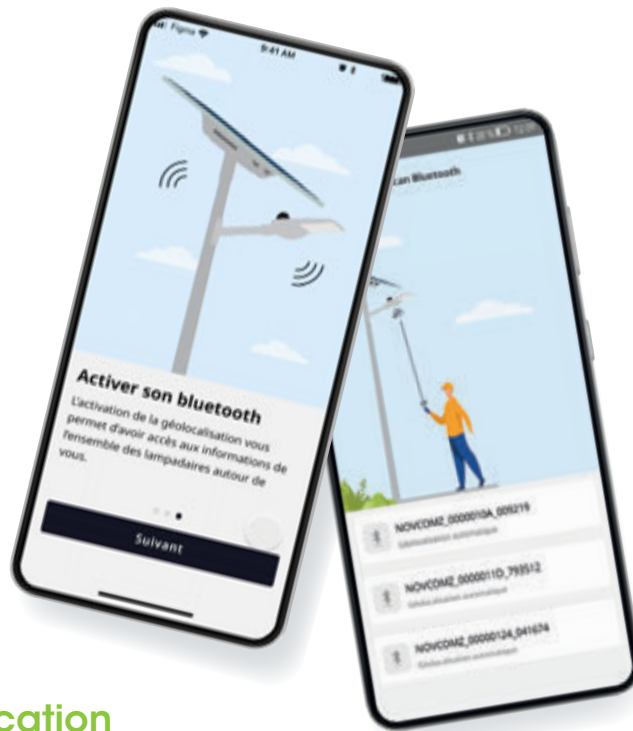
Figma
9:41 AM

Activer son bluetooth

L'activation de la géolocalisation vous permet d'avoir accès aux informations de l'ensemble des lampadaires autour de vous.

Suivant

Scan Bluetooth

NOVCOM2_0000010A_009219
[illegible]

NOVCOM2_0000011D_799512
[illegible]

NOVCOM2_00000124_041674
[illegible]

cation